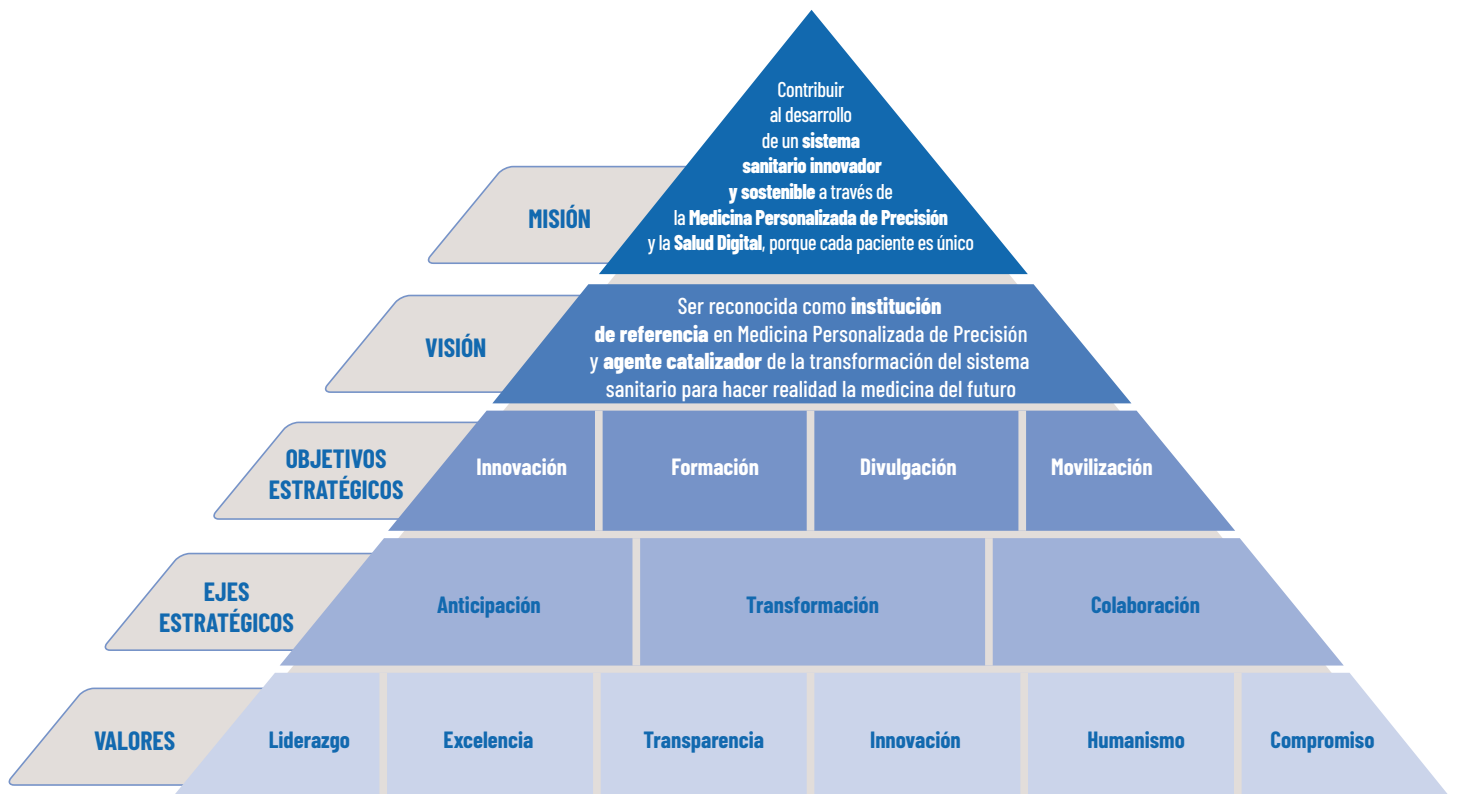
MISIÓN

Contribuir al desarrollo de un **sistema sanitario innovador y sostenible** a través de la **Medicina Personalizada de Precisión** y la **Salud Digital**, porque cada paciente es único

VISIÓN

Ser reconocida como **institución de referencia** en Medicina Personalizada de Precisión y **agente catalizador** de la transformación del sistema sanitario para hacer realidad la medicina del futuro

OBJETIVOS ESTRATÉGICOS

Innovación | Formación | Divulgación | Movilización

EJES ESTRATÉGICOS

Anticipación | Transformación | Colaboración

VALORES

Liderazgo | Excelencia | Transparencia | Innovación | Humanismo | Compromiso